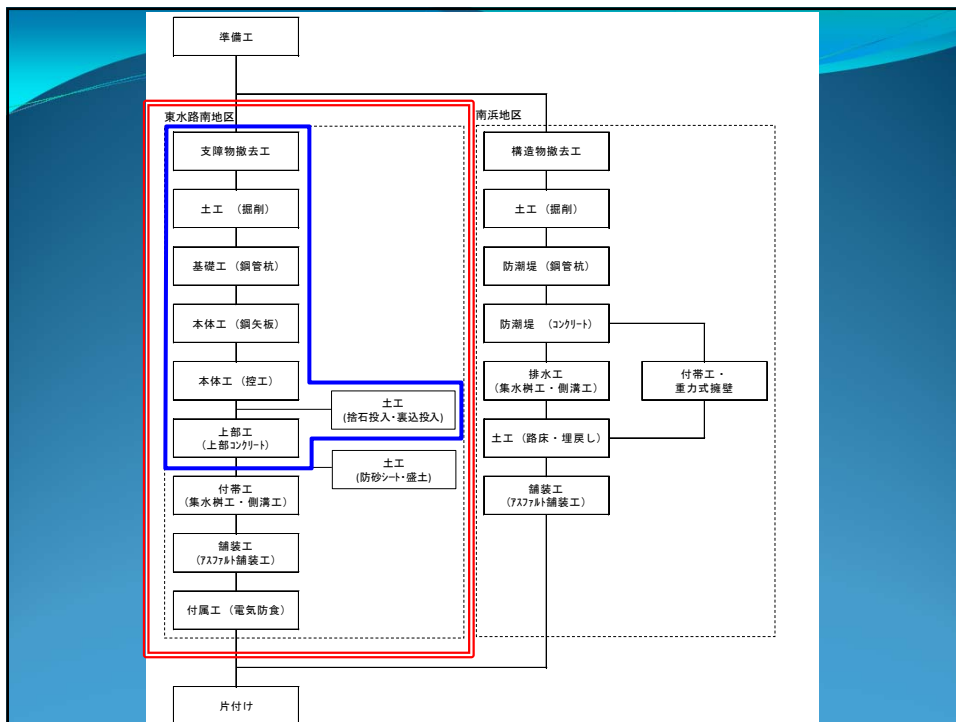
準備工

東水路南地区

支障物撤去工

土工 （掘削）

基礎工（鋼管杭）

本体工（鋼矢板）

本体工（控工）

土工
（捨石投入・裏込投入）

上部工
（上部コンクリート）

土工
（防砂シート・盛土）

付帯工
（集水桝工・側溝工）

舗装工
（アスファルト舗装工）

付属工（電気防食）

南浜地区

構造物撤去工

土工（掘削）

防潮堤（鋼管杭）

防潮堤 （コンクリート）

排水工
（集水桝工・側溝工）

付帯工・
重力式擁壁

土工（路床・埋戻し）

舗装工
（アスファルト舗装工）

片付け